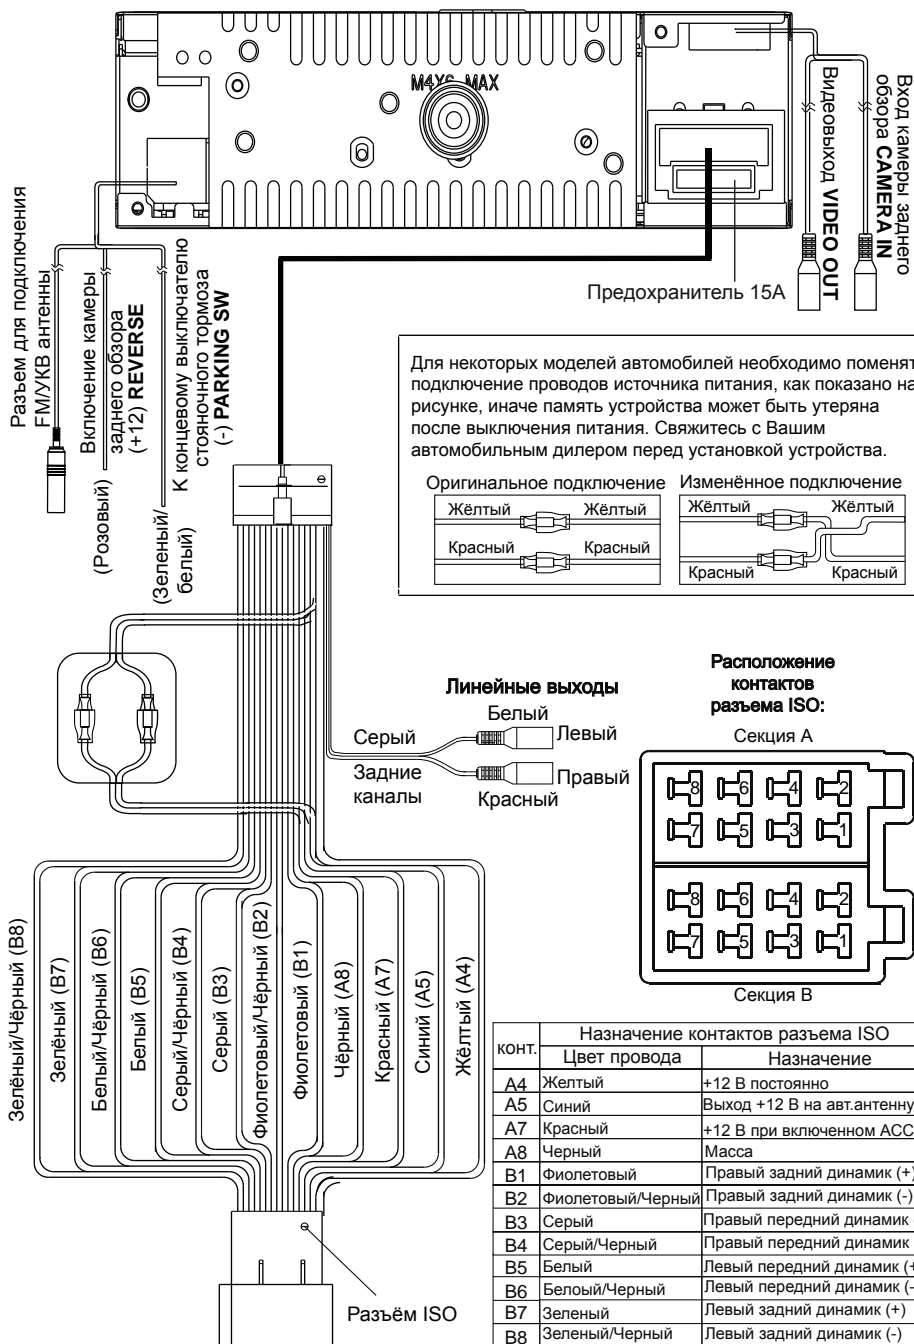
M4YS MAX

Вход камеры заднего обзора **CAMERA IN**

Видеовыход **VIDEO OUT**

Предохранитель 15A

Разъем для подключения FM/УКВ антенны

Включение камеры заднего обзора (+12) **REVERSE**

(Розовый)

К концевому выключателю стояночного тормоза (-) **PARKING SW**

(Зеленый/белый)

Для некоторых моделей автомобилей необходимо поменят подключение проводов источника питания, как показано на рисунке, иначе память устройства может быть утеряна после выключения питания. Свяжитесь с Вашим автомобильным дилером перед установкой устройства.

Оригинальное подключение
Жёлтый Жёлтый
Красный Красный

Изменённое подключение
Жёлтый Жёлтый
Красный Красный

Линейные выходы
Белый
Серый
Левый
Задние каналы
Правый
Красный

Расположение контактов разъема ISO:

Секция A
8 6 4 2
7 5 3 1

8 6 4 2
7 5 3 1
Секция B

Зелёный/Чёрный (B8)
Зелёный (B7)
Белый/Чёрный (B6)
Белый (B5)
Серый/Чёрный (B4)
Серый (B3)
Фиолетовый/Чёрный (B2)
Фиолетовый (B1)
Чёрный (A8)
Красный (A7)
Синий (A5)
Жёлтый (A4)

Разъём ISO

| конт. | Назначение контактов разъема ISO | |
|---|---|---|
| | Цвет провода | Назначение |
| A4 | Желтый | +12 В постоянно |
| A5 | Синий | Выход +12 В на авт.антенну |
| A7 | Красный | +12 В при включенном ACC |
| A8 | Черный | Масса |
| B1 | Фиолетовый | Правый задний динамик (+) |
| B2 | Фиолетовый/Черный | Правый задний динамик (-) |
| B3 | Серый | Правый передний динамик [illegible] |
| B4 | Серый/Черный | Правый передний динамик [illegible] |
| B5 | Белый | Левый передний динамик (+ |
| B6 | Белоый/Черный | Левый передний динамик (- |
| B7 | Зеленый | Левый задний динамик (+) |
| B8 | Зеленый/Черный | Левый задний динамик (-) |